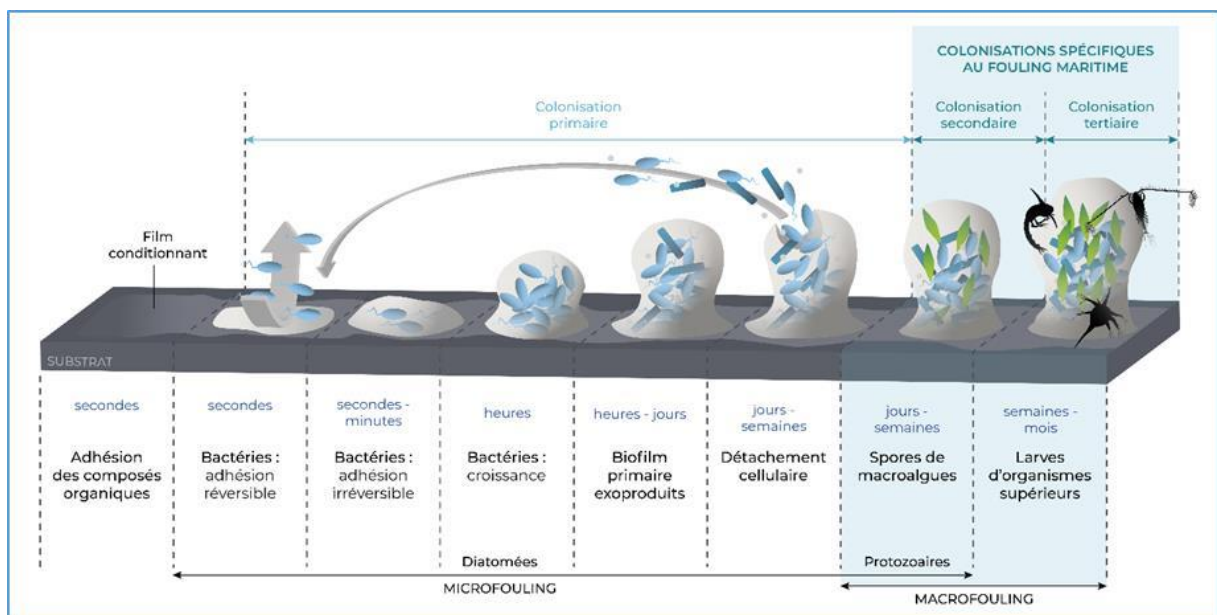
COLONISATIONS SPÉCIFIQUES AU FOULING MARITIME

Colonisation primaire

Colonisation secondaire

Colonisation tertiaire

Film conditionnant

SUBSTRAT

secondes

Adhésion des composés organiques

secondes

Bactéries : adhésion réversible

secondes - minutes

Bactéries : adhésion irréversible

heures

Bactéries : croissance

heures - jours

Biofilm primaire exoproduits

jours - semaines

Détachement cellulaire

jours - semaines

Spores de macroalgues

semaines - mois

Larves d'organismes supérieurs

Diatomées

Protozoaires

MICROFOULING

MACROFOULING